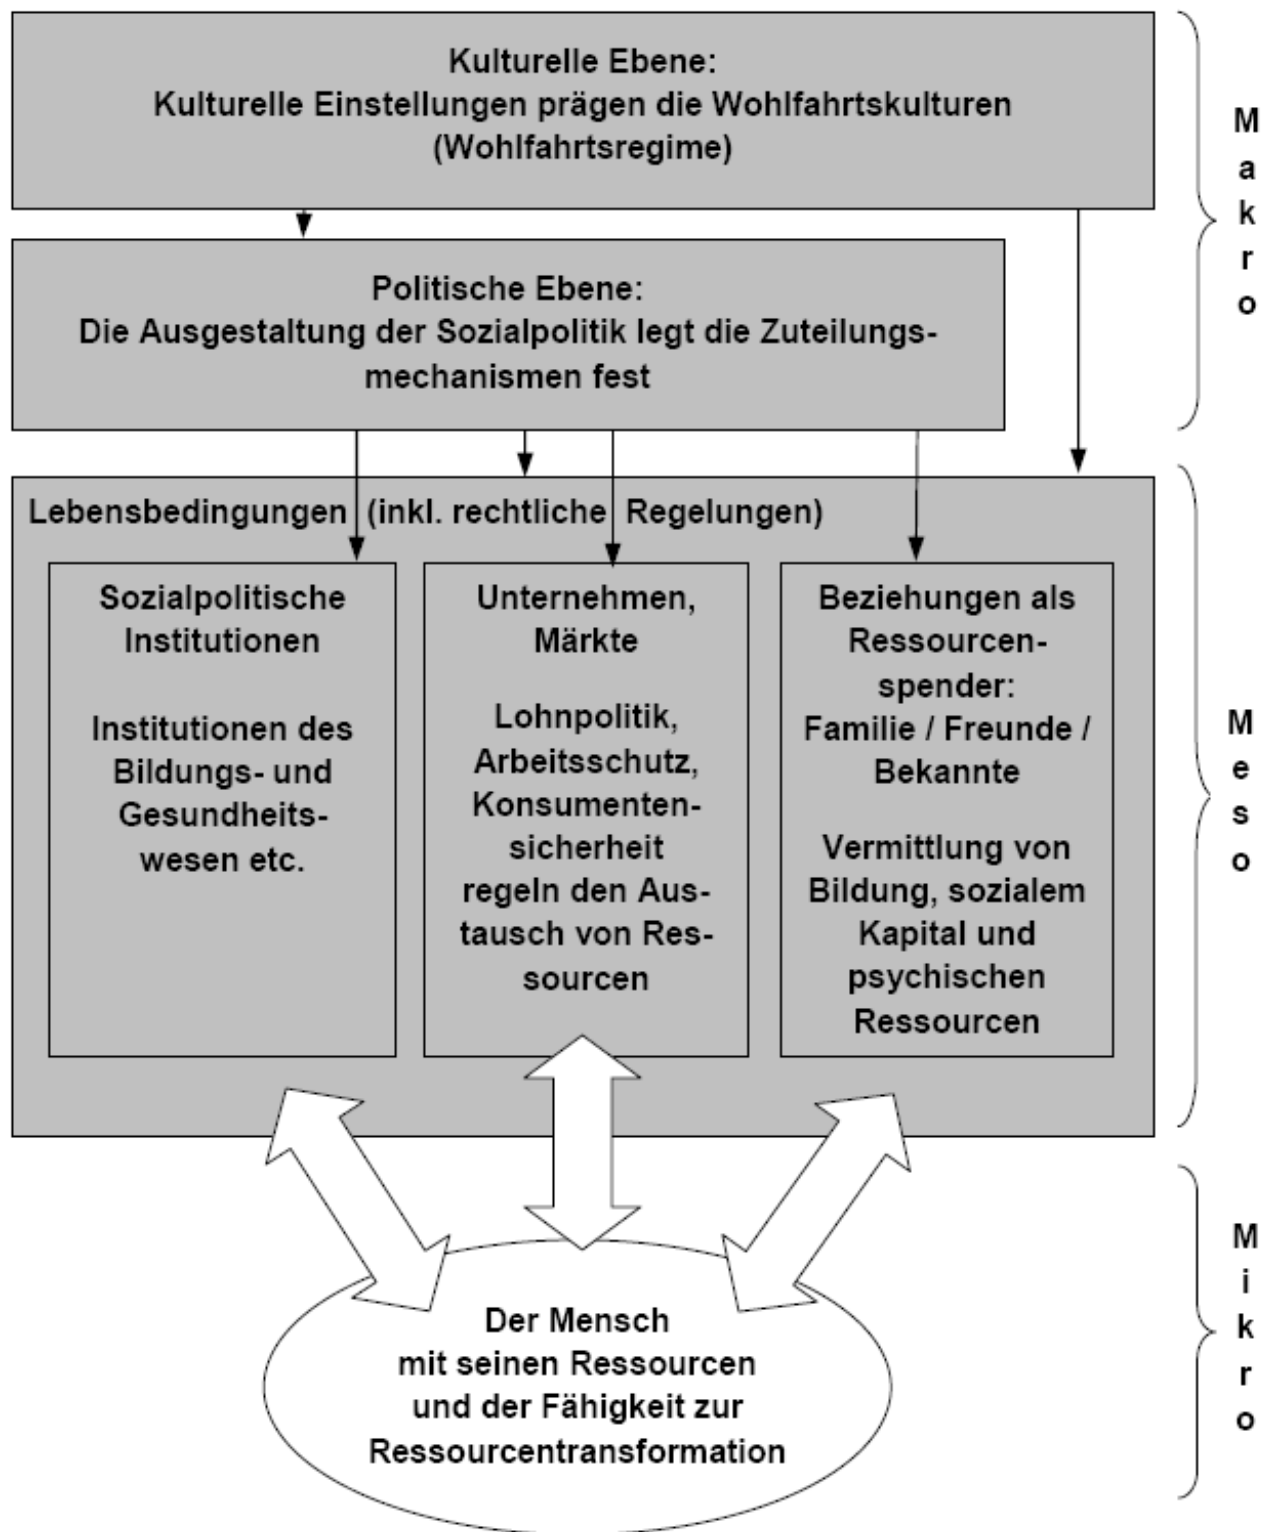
Kulturelle Ebene:
Kulturelle Einstellungen prägen die Wohlfahrtskulturen (Wohlfahrtsregime)

Makro

Politische Ebene:
Die Ausgestaltung der Sozialpolitik legt die Zuteilungsmechanismen fest

Lebensbedingungen (inkl. rechtliche Regelungen)

Sozialpolitische Institutionen

Institutionen des Bildungs- und Gesundheitswesen etc.

Unternehmen, Märkte

Lohnpolitik, Arbeitsschutz, Konsumentensicherheit regeln den Austausch von Ressourcen

Beziehungen als Ressourcenspender:
Familie / Freunde / Bekannte

Vermittlung von Bildung, sozialem Kapital und psychischen Ressourcen

Meso

Der Mensch
mit seinen Ressourcen
und der Fähigkeit zur
Ressourcentransformation

Mikro